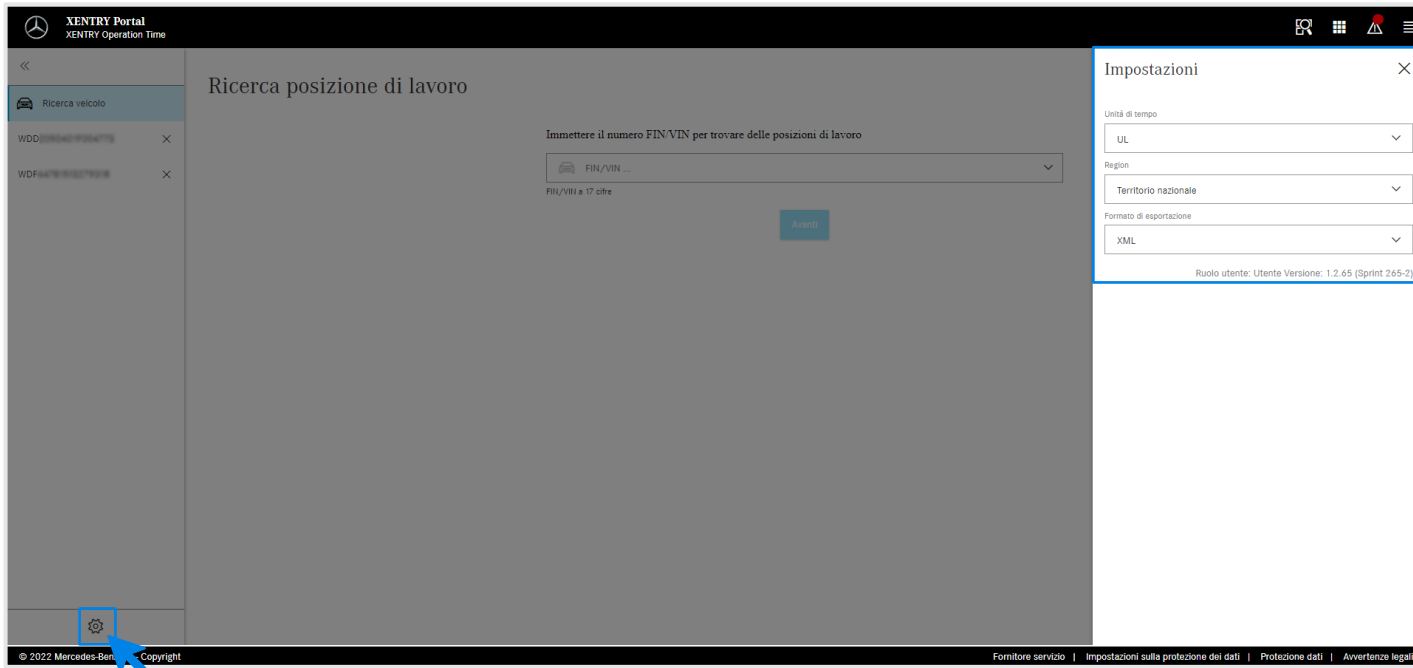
XENTRY Portal
XENTRY Operation Time

«

Ricerca veicolo

WDD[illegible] ×

WDF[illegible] ×

Ricerca posizione di lavoro

Immettere il numero FIN/VIN per trovare delle posizioni di lavoro

FIN/VIN ...

FIN/VIN a 17 cifre

Avanti

Impostazioni ×

Unità di tempo

UL

Region

Territorio nazionale

Formato di esportazione

XML

Ruolo utente: Utente Versione: 1.2.65 (Sprint 265-2)

© 2022 Mercedes-Ben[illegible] Copyright

Fornitore servizio | Impostazioni sulla protezione dei dati | Protezione dati | Avvertenze legali